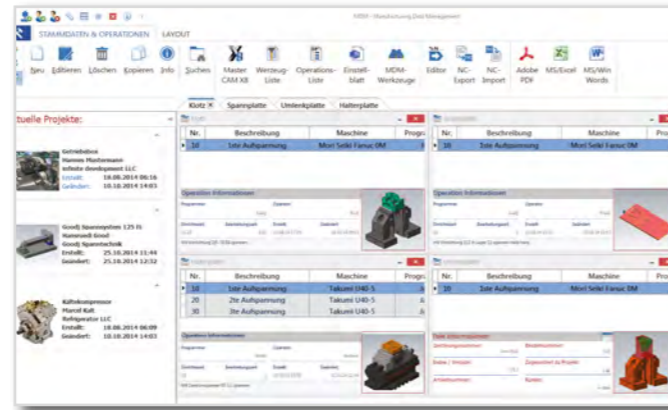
MDM - Manufacturing Data Management

STAMMDATEN & OPERATIONEN LAYOUT

Neu Editieren Löschen Kopieren Info Suchen Master CAM KB Werzeug-Liste Operations-Liste Einstell-blatt MDM-Werkzeuge Editor NC-Export NC-Import Adobe PDF MS/Excel MS/Win Words

tuelle Projekte:

Getriebebox
Hannes Mustermann
Infinite Development LLC
Erstellt: 18.08.2014 06:16
Geändert: 18.10.2014 14:03

Goodj Spannsystem 125 ljt
Namrandi Good
Goodj Spanntechnik
Erstellt: 25.10.2014 11:44
Geändert: 25.10.2014 12:32

Kaltekompressor
Marcel Kalt
Refrigerator LLC
Erstellt: 18.08.2014 06:09
Geändert: 18.10.2014 14:03

Klotz × Spannplatte Umlenkplatte Halterplatte

| Nr. | Beschreibung | Maschine | Progr |
|---|---|---|---|
| 10 | 1ste Aufspannung | Mori Seiki Fanuc 0M | |

Operation Informationen

| Nr. | Beschreibung | Maschine | Pro |
|---|---|---|---|
| 10 | 1ste Aufspannung | Mori Seiki Fanuc 0M | |

Operation Informationen

| Nr. | Beschreibung | Maschine | Progr |
|---|---|---|---|
| 10 | 1ste Aufspannung | Takumi U40-5 | |
| 20 | 2te Aufspannung | Takumi U40-5 | |
| 30 | 3te Aufspannung | Takumi U40-5 | |

Operation Informationen

| Nr. | Beschreibung | Maschine | Pro |
|---|---|---|---|
| 10 | 1ste Aufspannung | Mori Seiki Fanuc 0M | |

Teile Informationen